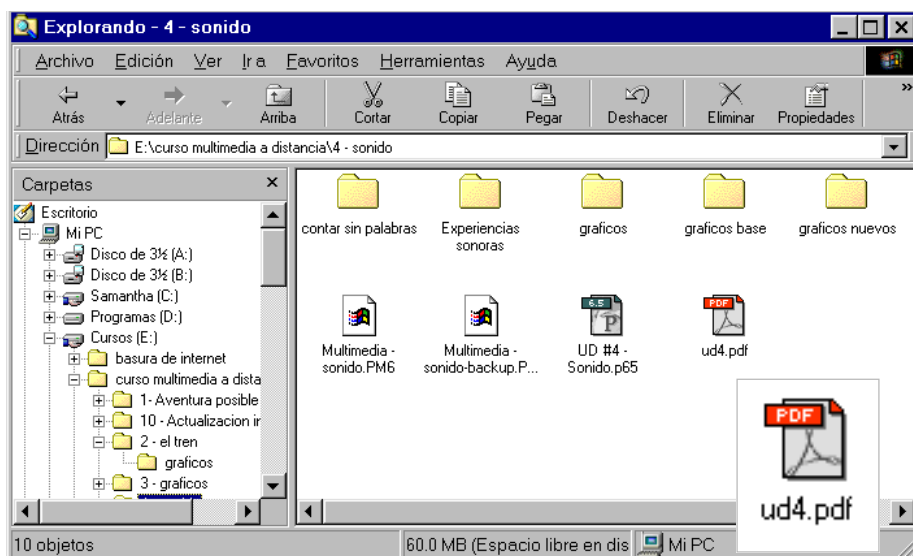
Explorando - 4 - sonido

Archivo Edición Ver Ir a Favoritos Herramientas Ayuda

Atrás Adelante Arriba Cortar Copiar Pegar Deshacer Eliminar Propiedades

Dirección E:\curso multimedia a distancia\4 - sonido

Carpetas ×

Escritorio
Mi PC
Disco de 3½ (A:)
Disco de 3½ (B:)
Samantha (C:)
Programas (D:)
Cursos (E:)
basura de internet
curso multimedia a dista
1 - Aventura posible
10 - Actualizacion ir
2 - el tren
graficos
3 - graficos

contar sin palabras
Experiencias sonoras
graficos
graficos base
graficos nuevos
Multimedia - sonido.PM6
Multimedia - sonido-backup.P...
6.5
UD #4 - Sonido.p65
PDF
ud4.pdf

PDF
ud4.pdf

10 objetos
60.0 MB (Espacio libre en dis
Mi PC